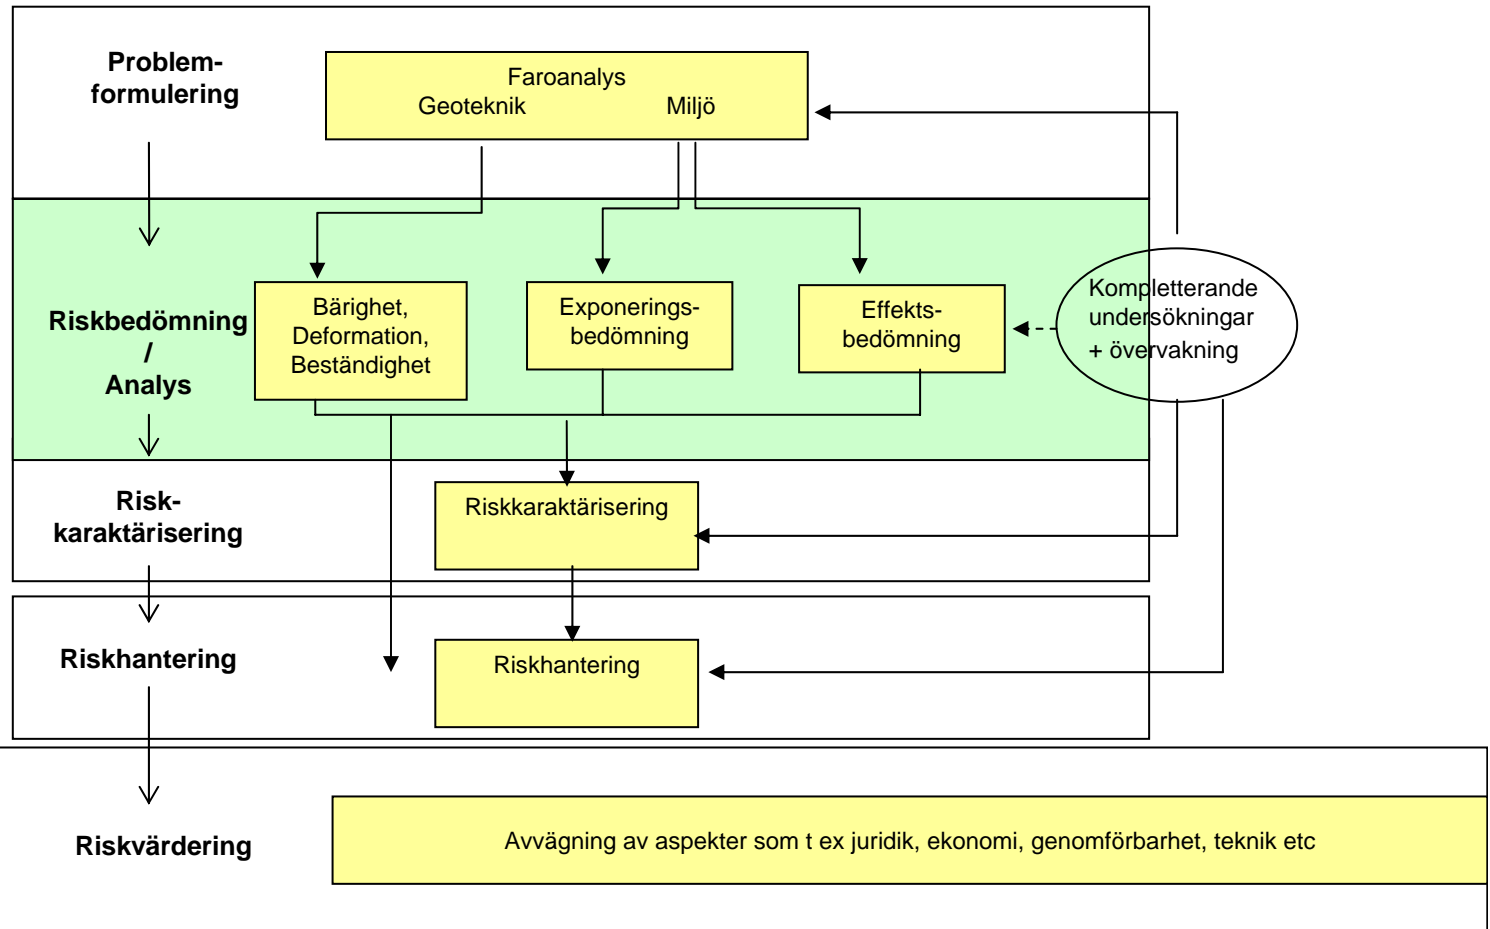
Problemformulering

Faroanalys
Geoteknik Miljö

Riskbedömning / Analys

Bärighet, Deformation, Beständighet

Exponeringsbedömning

Effektsbedömning

Kompletterande undersökningar + övervakning

Riskkaraktärisering

Riskkaraktärisering

Riskhantering

Riskhantering

Riskvärdering

Avvägning av aspekter som t ex juridik, ekonomi, genomförbarhet, teknik etc